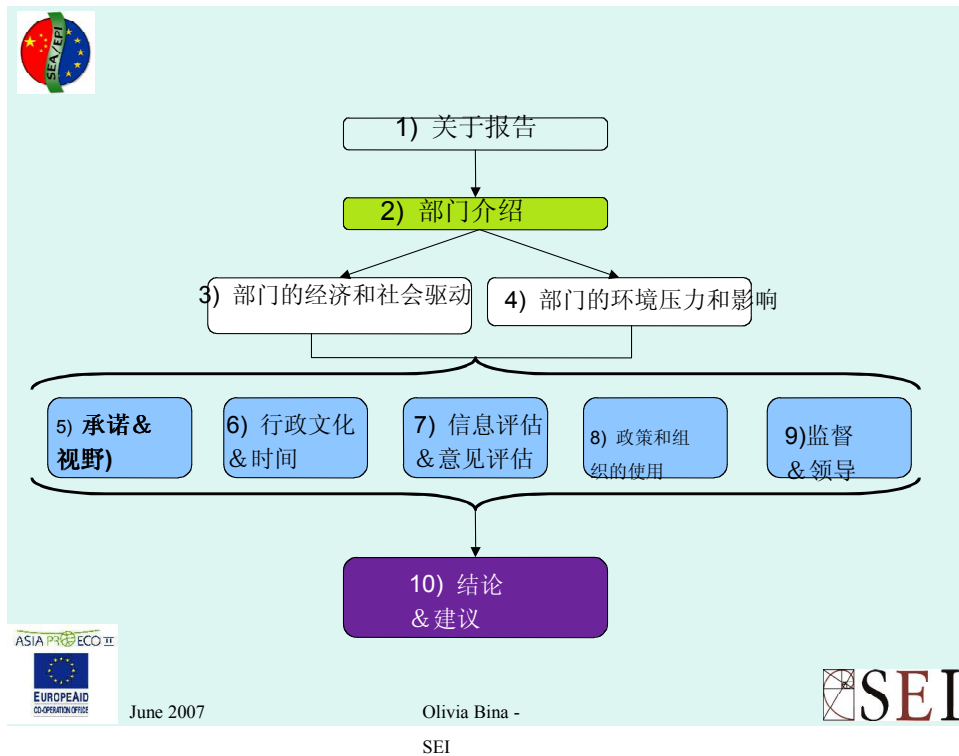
SEA/EPI

1) 关于报告

2) 部门介绍

3) 部门的经济和社会驱动

4) 部门的环境压力和影响

5) 承诺&视野)

6) 行政文化&时间

7) 信息评估&意见评估

8) 政策和组织的使用

9)监督&领导

10) 结论&建议

ASIA PRO ECO II

EUROPEAID CO-OPERATION OFFICE

June 2007

Olivia Bina - SEI

SEI